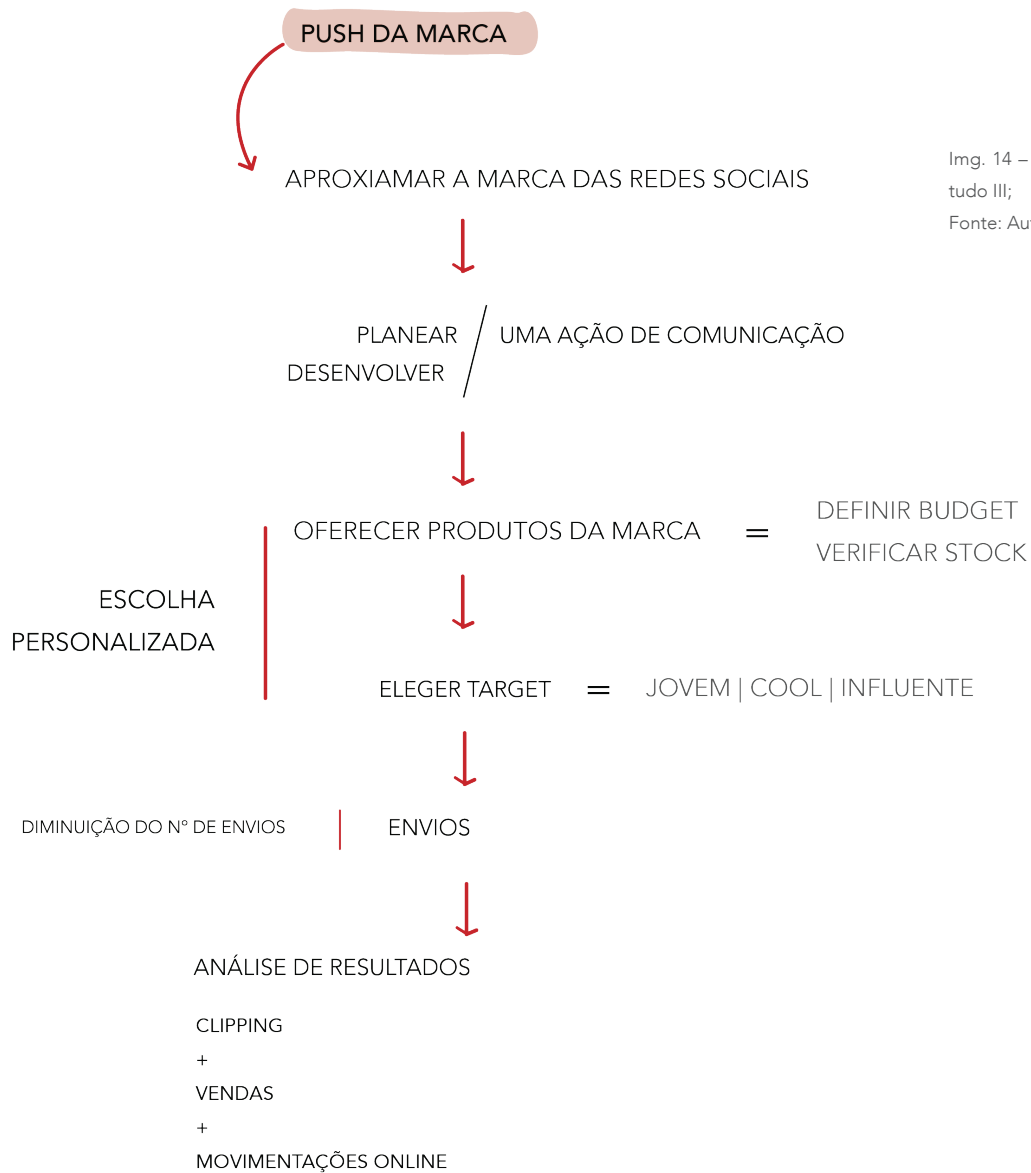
PUSH DA MARCA

APROXIAMAR A MARCA DAS REDES SOCIAIS

Img. 14 –
tudo III;
Fonte: Au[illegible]

PLANEAR
DESENVOLVER
/ UMA AÇÃO DE COMUNICAÇÃO

ESCOLHA PERSONALIZADA

OFERECER PRODUTOS DA MARCA = DEFINIR BUDGET
VERIFICAR STOCK

ELEGER TARGET = JOVEM | COOL | INFLUENTE

DIMINUIÇÃO DO Nº DE ENVIOS | ENVIOS

ANÁLISE DE RESULTADOS

CLIPPING
+
VENDAS
+
MOVIMENTAÇÕES ONLINE